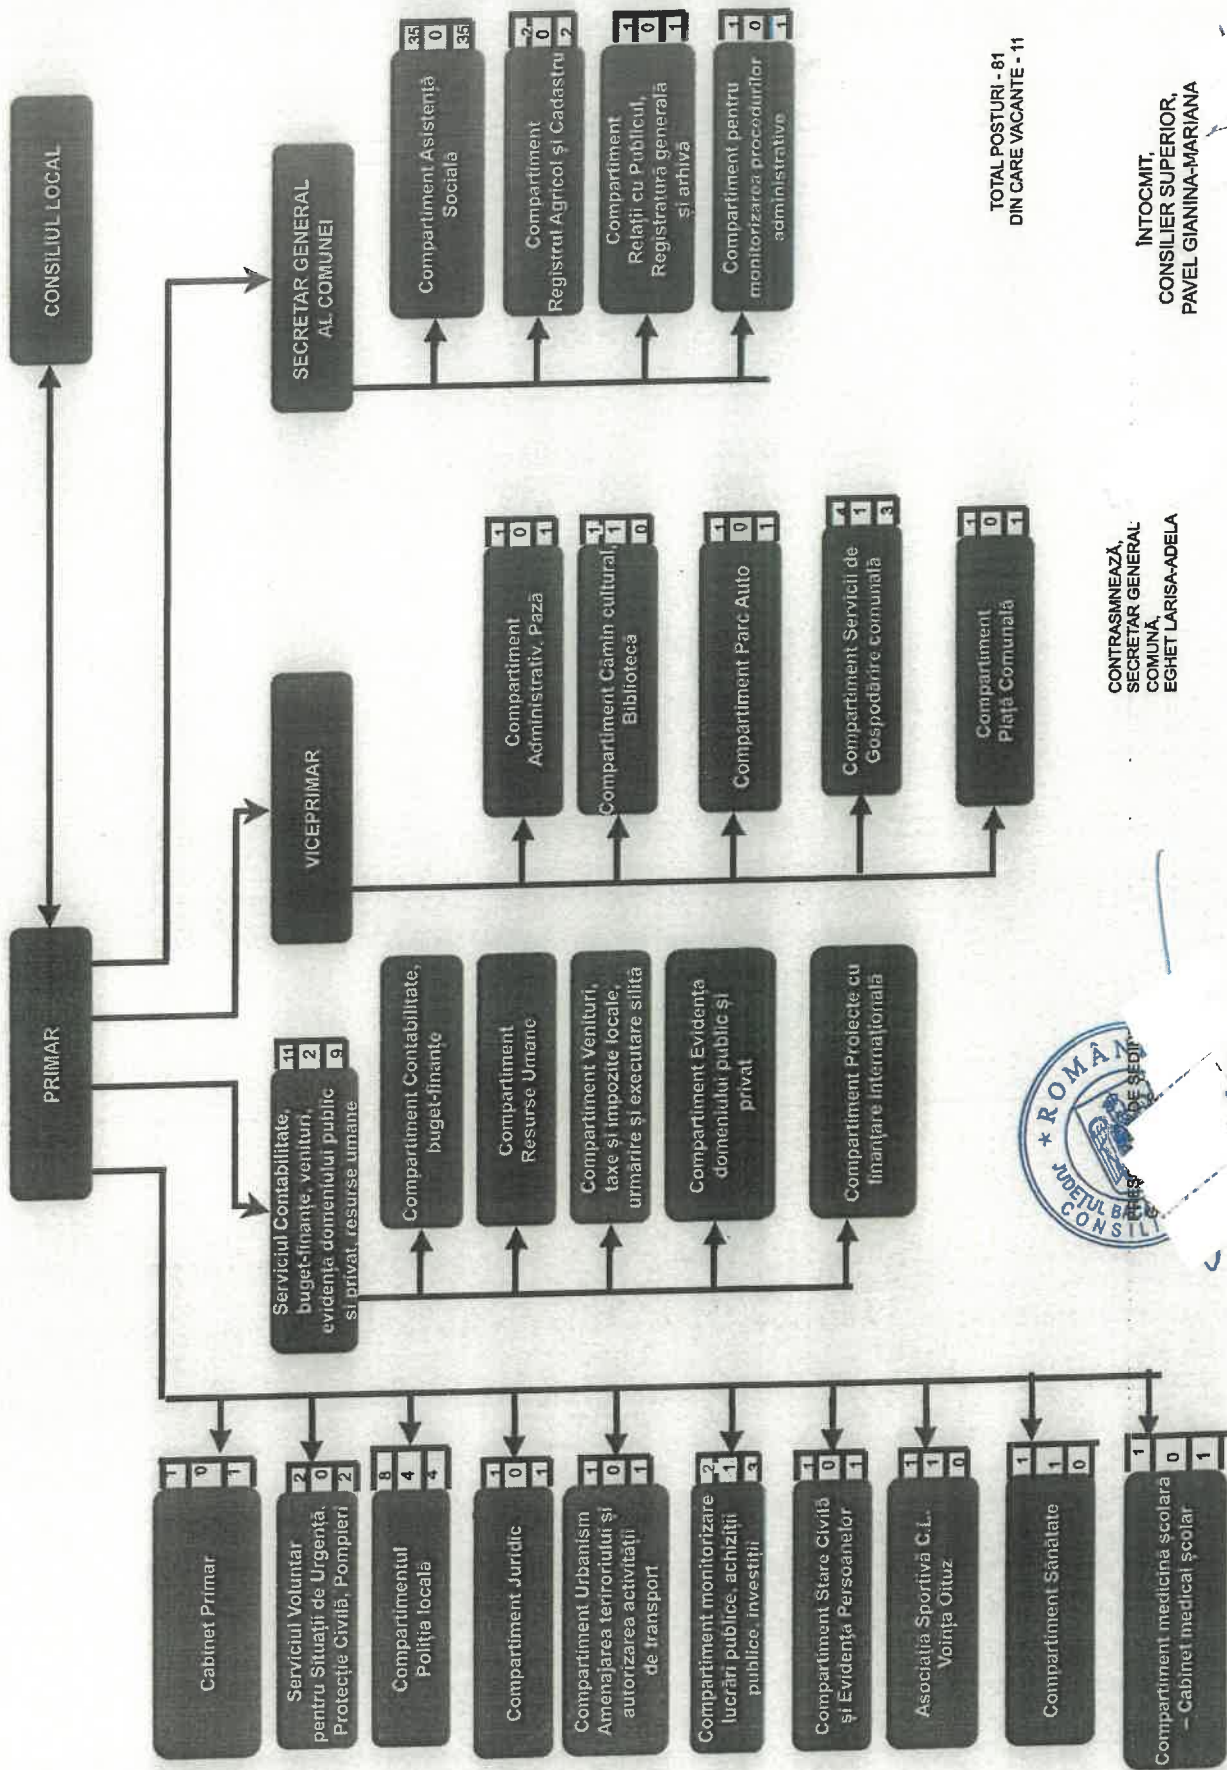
CONSILIUL LOCAL

PRIMAR

SECRETAR GENERAL AL COMUNEI

Compartiment Asistență Socială
35
0
35

Compartiment Registrul Agricol și Cadastru
2
0
2

Compartiment Relații cu Publicul, Registratură generală și arhivă
1
0
1

Compartiment pentru monitorizarea procedurilor administrative
1
0
1

VICEPRIMAR

Compartiment Administrativ, Pază
1
0
1

Compartiment Cămin cultural, Bibliotecă
1
1
0

Compartiment Parc Auto
1
0
1

Compartiment Servicii de Gospodărire comunală
1
1
3

Compartiment Piață Comunală
1
0
1

Serviciul Contabilitate, buget-finanțe, venituri, evidența domeniului public și privat, resurse umane
11
2
9

Compartiment Contabilitate, buget-finanțe

Compartiment Resurse Umane

Compartiment Venituri, taxe și impozite locale, urmărire și executare silită

Compartiment Evidența domeniului public și privat

Compartiment Proiecte cu finanțare internațională

Cabinet Primar
1
0
1

Serviciul Voluntar pentru Situații de Urgență, Protecție Civilă, Pompieri
2
0
2

Compartimentul Poliția locală
8
4
4

Compartiment Juridic
1
0
1

Compartiment Urbanism Amenajarea teritoriului și autorizarea activității de transport
1
0
1

Compartiment monitorizare lucrări publice, achiziții publice, investiții
2
1
3

Compartiment Stare Civilă și Evidența Persoanelor
1
0
1

Asociația Sportivă C.L. Voința Oituz
1
1
0

Compartiment Sănătate
1
1
0

Compartiment medicină școlară – Cabinet medical școlar
1
0
1

TOTAL POSTURI - 81
DIN CARE VACANTE - 11

ÎNTOCMIT,
CONSILIER SUPERIOR,
PAVEL GIANINA-MARIANA

CONTRASMNEAZĂ,
SECRETAR GENERAL COMUNĂ,
EGHET LARISA-ADELA

ROMÂNIA JUDEȚUL B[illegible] CONSILI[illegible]